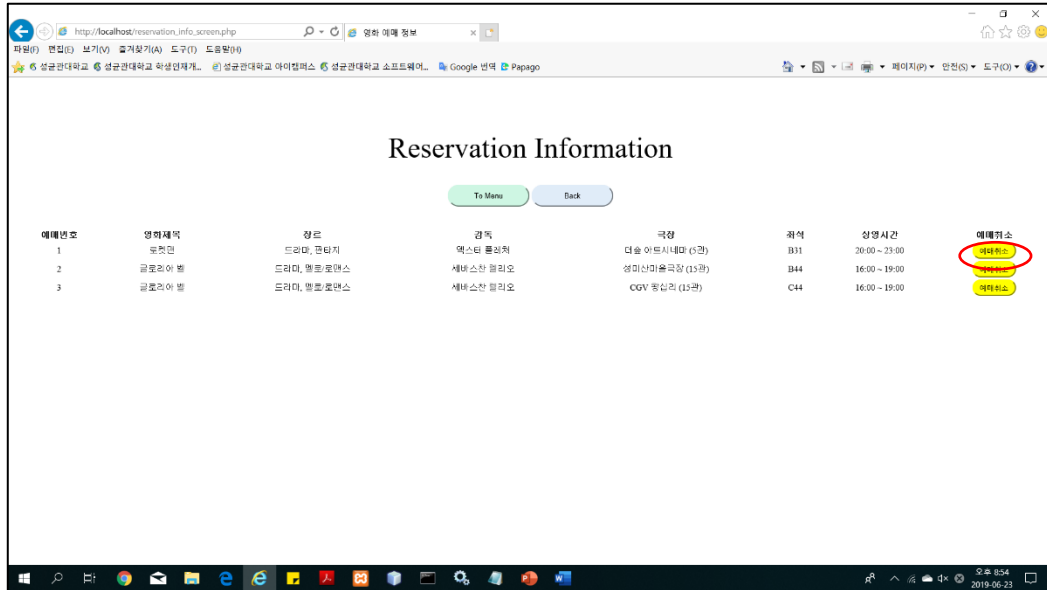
http://localhost/reservation_info_screen.php
영화 예매 정보
파일(F) 편집(E) 보기(V) 즐겨찾기(A) 도구(T) 도움말(H)
성균관대학교 성균관대학교 학생인재개... 성균관대학교 아이캠퍼스 성균관대학교 소프트웨어... Google 번역 Papago
페이지(P) 안전(S) 도구(O)

Reservation Information

To Menu
Back

| 예매번호 | 영화제목 | 장르 | 감독 | 극장 | 좌석 | 상영시간 | 예매취소 |
|---|---|---|---|---|---|---|---|
| 1 | 로켓맨 | 드라마, 판타지 | 덱스터 플레처 | 더숲 아트시네마 (5관) | B31 | 20:00 ~ 23:00 | 예매취소 |
| 2 | 글로리아 벨 | 드라마, 멜로/로맨스 | 세바스찬 렐리오 | 성미산마을극장 (15관) | B44 | 16:00 ~ 19:00 | 예매취소 |
| 3 | 글로리아 벨 | 드라마, 멜로/로맨스 | 세바스찬 렐리오 | CGV 왕십리 (15관) | C44 | 16:00 ~ 19:00 | 예매취소 |

오후 8:54
2019-06-23